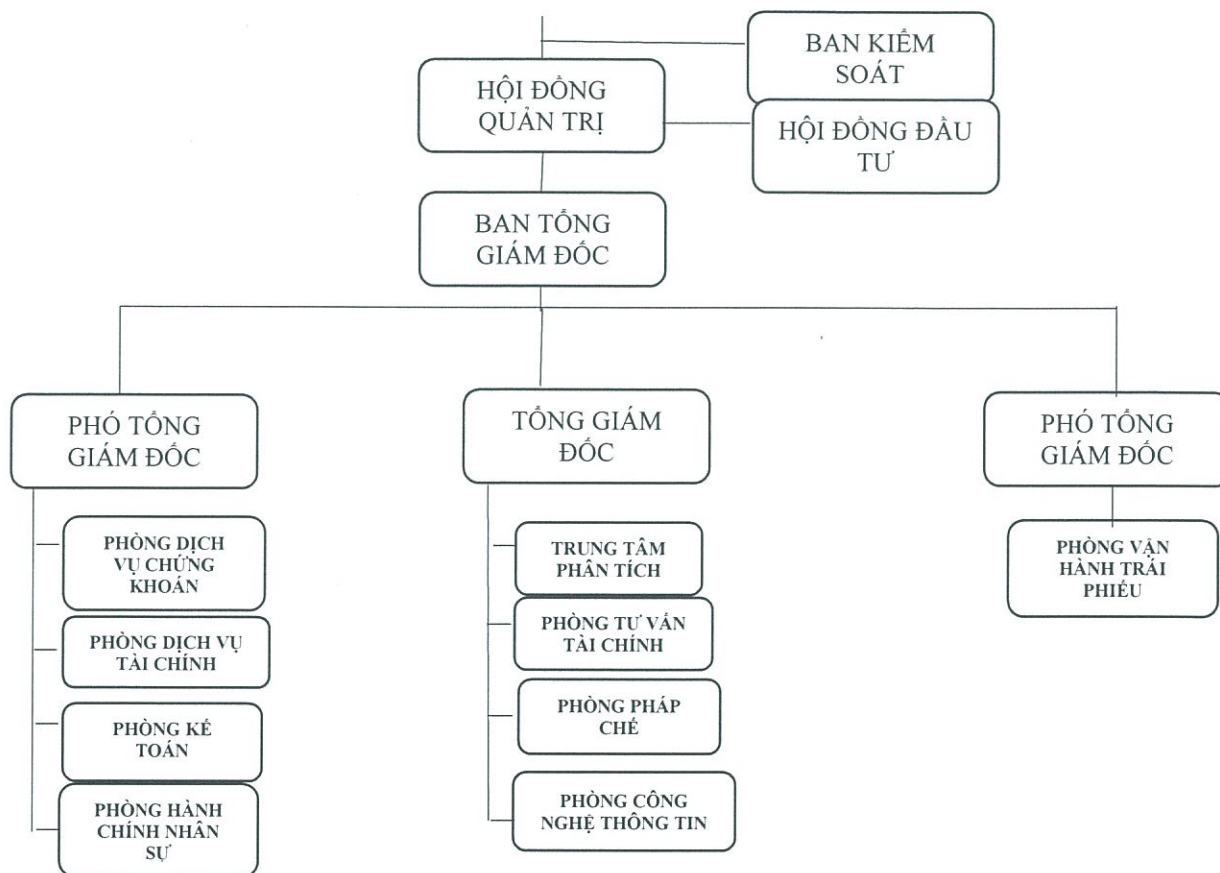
BAN KIỂM SOÁT

HỘI ĐỒNG QUẢN TRỊ

HỘI ĐỒNG ĐẦU TƯ

BAN TỔNG GIÁM ĐỐC

PHÓ TỔNG GIÁM ĐỐC

PHÒNG DỊCH VỤ CHỨNG KHOÁN

PHÒNG DỊCH VỤ TÀI CHÍNH

PHÒNG KẾ TOÁN

PHÒNG HÀNH CHÍNH NHÂN SỰ

TỔNG GIÁM ĐỐC

TRUNG TÂM PHÂN TÍCH

PHÒNG TƯ VẤN TÀI CHÍNH

PHÒNG PHÁP CHẾ

PHÒNG CÔNG NGHỆ THÔNG TIN

PHÓ TỔNG GIÁM ĐỐC

PHÒNG VẬN HÀNH TRÁI PHIẾU